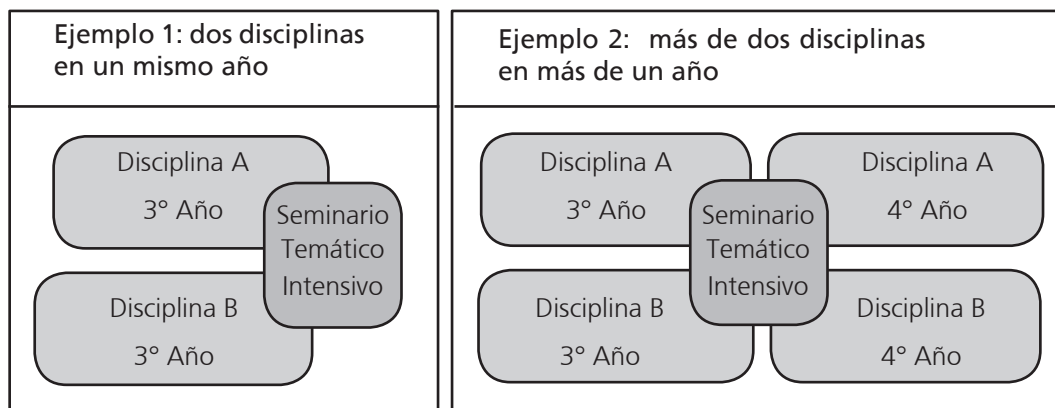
Ejemplo 1: dos disciplinas en un mismo año

Disciplina A
3° Año

Seminario Temático Intensivo

Disciplina B
3° Año

Ejemplo 2: más de dos disciplinas en más de un año

Disciplina A
3° Año

Disciplina A
4° Año

Seminario Temático Intensivo

Disciplina B
3° Año

Disciplina B
4° Año